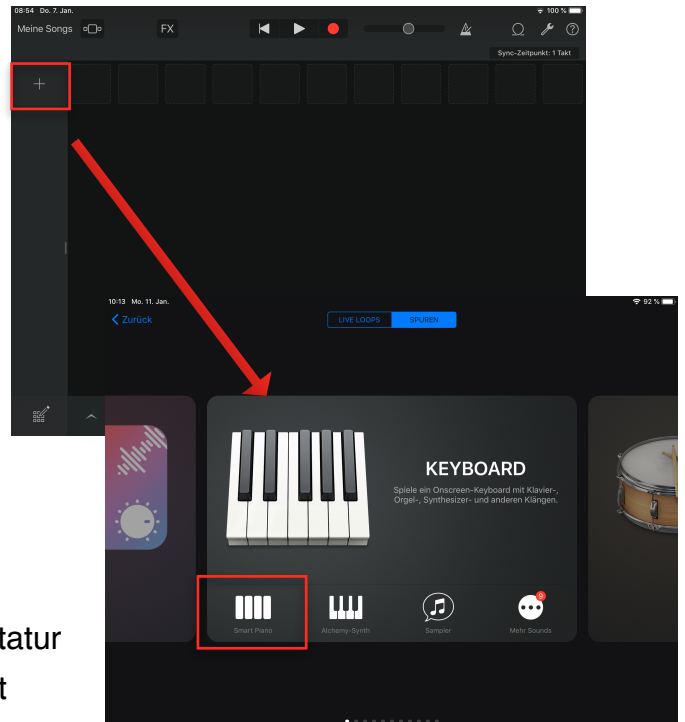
08:54 Do. 7. Jan.

100 %

Meine Songs

FX

Sync-Zeitpunkt: 1 Takt

+

10:13 Mo. 11. Jan.

92 %

Zurück

LIVE LOOPS

SPUREN

KEYBOARD

Spiele ein Onscreen-Keyboard mit Klavier-, Orgel-, Synthesizer- und anderen Klängen.

Smart Piano

Alchemy-Synth

Sampler

Mehr Sounds

9

tatur

t